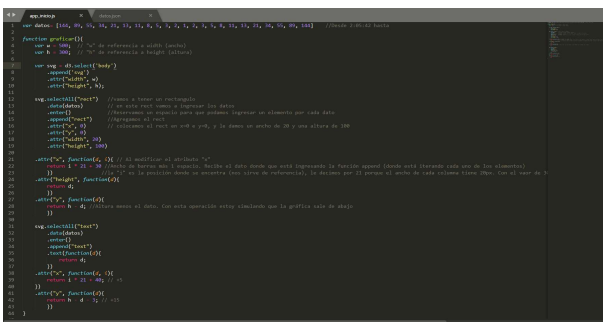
app.mino.js × datos.json ×

1 var datos= [144, 89, 55, 34, 21, 13, 8, 5, 3, 2, 1, 1, 2, 3, 5, 8, 13, 21, 34, 55, 89, 144] //Desde 1:05:41 hasta
2
3 function graficar(){
4 var w = 500; // "w" de referencia a width (ancho)
5 var h = 300; // "h" de referencia a height (altura)
6
7 var svg = d3.select("body")
8 .append("svg")
9 .attr("width", w)
10 .attr("height", h);
11
12 svg.selectAll("rect") //vamos a tener un rectangulo
13 .data(datos) // en esta rect vamos a ingresar los datos
14 .enter() //Reservamos un espacio para que podamos ingresar un elemento por cada dato
15 .append("rect") //Agregamos el rect
16 .attr("x", 0) // colocamos el rect en x=0 e y=0, y le damos un ancho de 20 y una altura de 100
17 .attr("y", 0)
18 .attr("width", 20)
19 .attr("height", 100)
20
21 .attr("x", function(d, i){ // Al modificar el atributo "x"
22 return i * 21 + 30 //Hecho de barras más 1 espacio. Recibe el dato donde que está ingresando la función append (donde está iterando cada uno de los elementos)
23 }) //la "i" es la posición donde se encuentra (nos sirve de referencia), lo decimos por 21 porque el ancho de cada columna tiene 20px. Con el vaor de 3
24 .attr("height", function(d){
25 return d;
26 })
27 .attr("y", function(d){
28 return h - d; //Altura menos el dato. Con esta operación estoy simulando que la gráfica sale de abajo.
29 })
30
31 svg.selectAll("text")
32 .data(datos)
33 .enter()
34 .append("text")
35 .text(function(d){
36 return d;
37 })
38 .attr("x", function(d, i){
39 return i * 21 + 40; // +5
40 })
41 .attr("y", function(d){
42 return h - d - 3; // +15
43 })
44 }